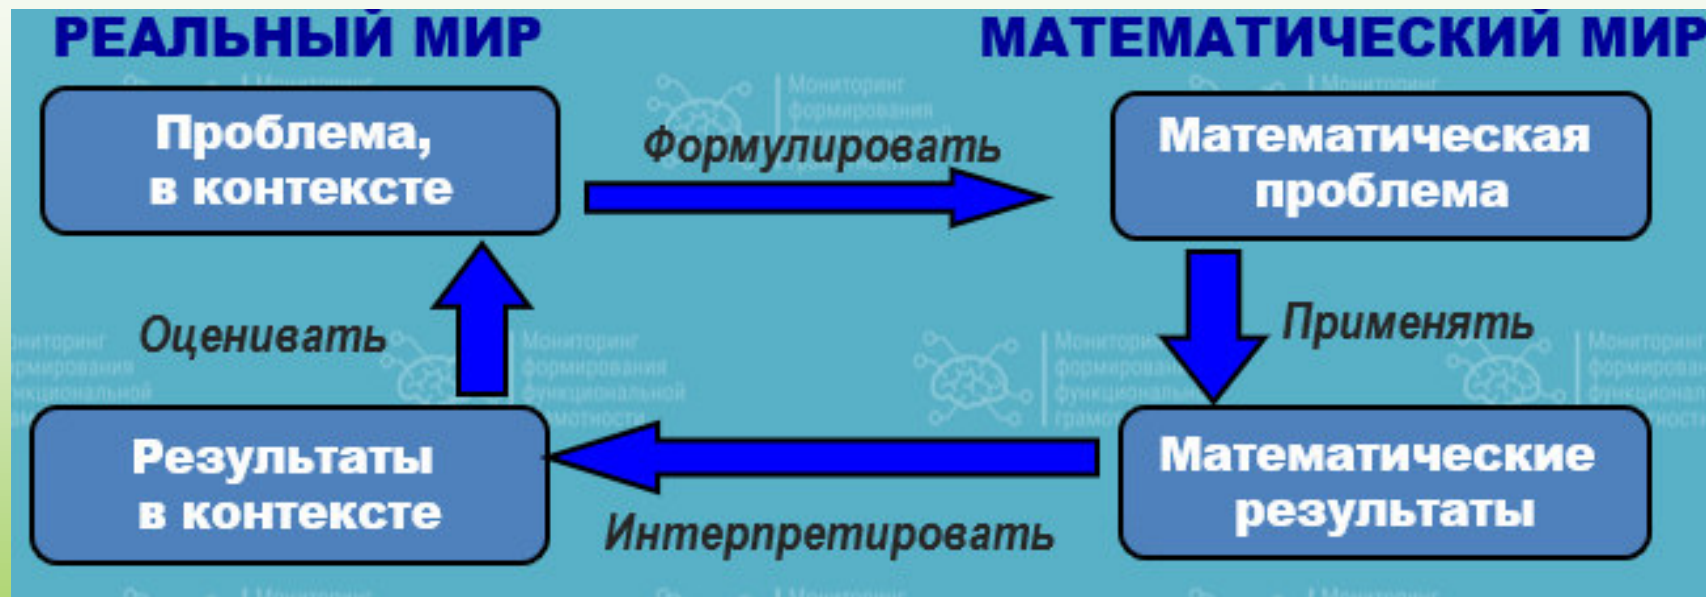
РЕАЛЬНЫЙ МИР

МАТЕМАТИЧЕСКИЙ МИР

Проблема, в контексте

Формулировать

Математическая проблема

Применять

Оценивать

Результаты в контексте

Интерпретировать

Математические результаты

Мониторинг формирования функциональной грамотности